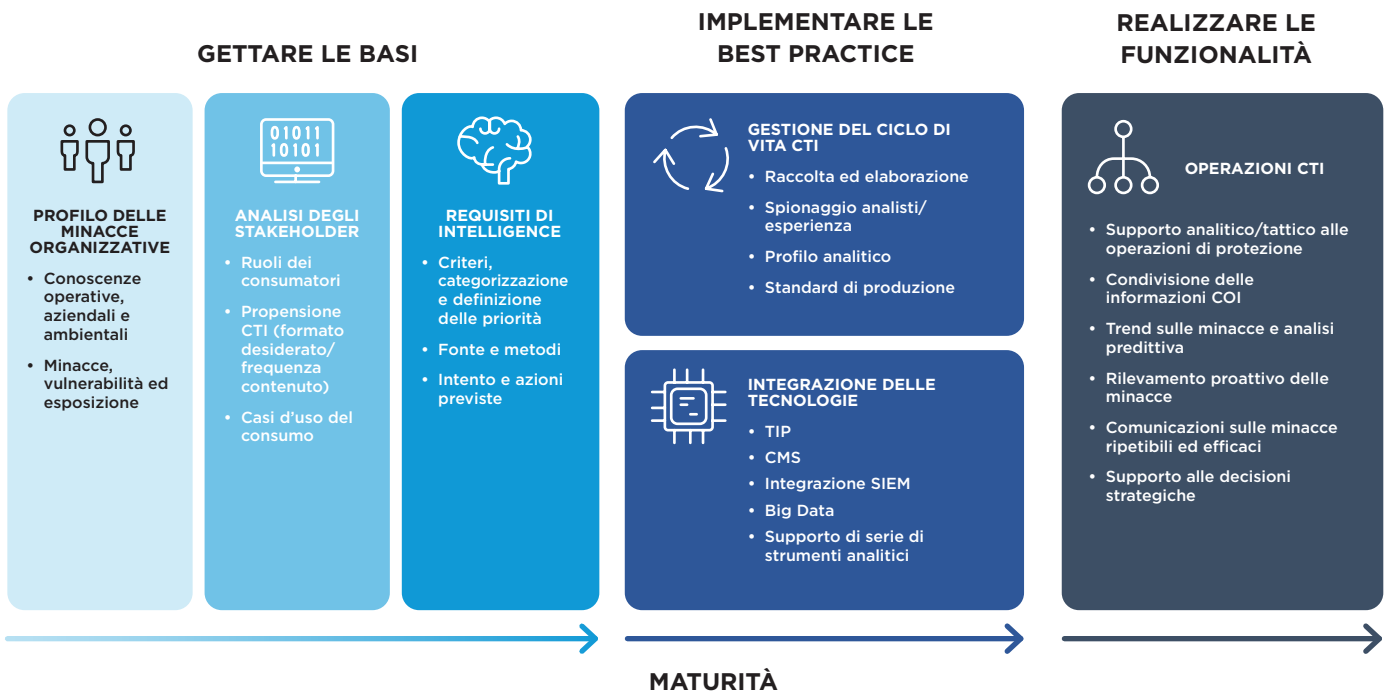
GETTARE LE BASI

IMPLEMENTARE LE BEST PRACTICE

REALIZZARE LE FUNZIONALITÀ

PROFILO DELLE MINACCE ORGANIZZATIVE

• Conoscenze operative, aziendali e ambientali
• Minacce, vulnerabilità ed esposizione

01011
10101

ANALISI DEGLI STAKEHOLDER

• Ruoli dei consumatori
• Propensione CTI (formato desiderato/ frequenza contenuto)
• Casi d'uso del consumo

REQUISITI DI INTELLIGENCE

• Criteri, categorizzazione e definizione delle priorità
• Fonte e metodi
• Intento e azioni previste

GESTIONE DEL CICLO DI VITA CTI

• Raccolta ed elaborazione
• Spionaggio analisti/ esperienza
• Profilo analitico
• Standard di produzione

INTEGRAZIONE DELLE TECNOLOGIE

• TIP
• CMS
• Integrazione SIEM
• Big Data
• Supporto di serie di strumenti analitici

OPERAZIONI CTI

• Supporto analitico/tattico alle operazioni di protezione
• Condivisione delle informazioni COI
• Trend sulle minacce e analisi predittiva
• Rilevamento proattivo delle minacce
• Comunicazioni sulle minacce ripetibili ed efficaci
• Supporto alle decisioni strategiche

MATURITÀ